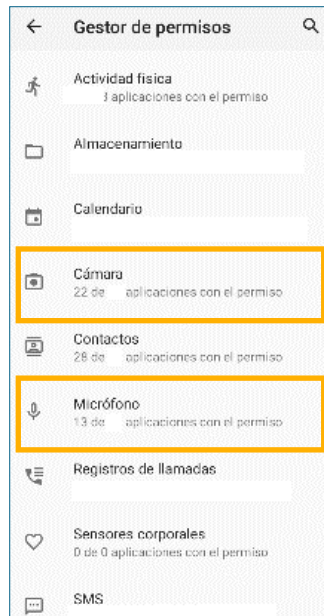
Gestor de permisos

Actividad física
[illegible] 3 aplicaciones con el permiso

Almacenamiento

Calendario

Cámara
22 de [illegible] aplicaciones con el permiso

Contactos
28 de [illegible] aplicaciones con el permiso

Micrófono
13 de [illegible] aplicaciones con el permiso

Registros de llamadas

Sensores corporales
0 de 0 aplicaciones con el permiso

SMS